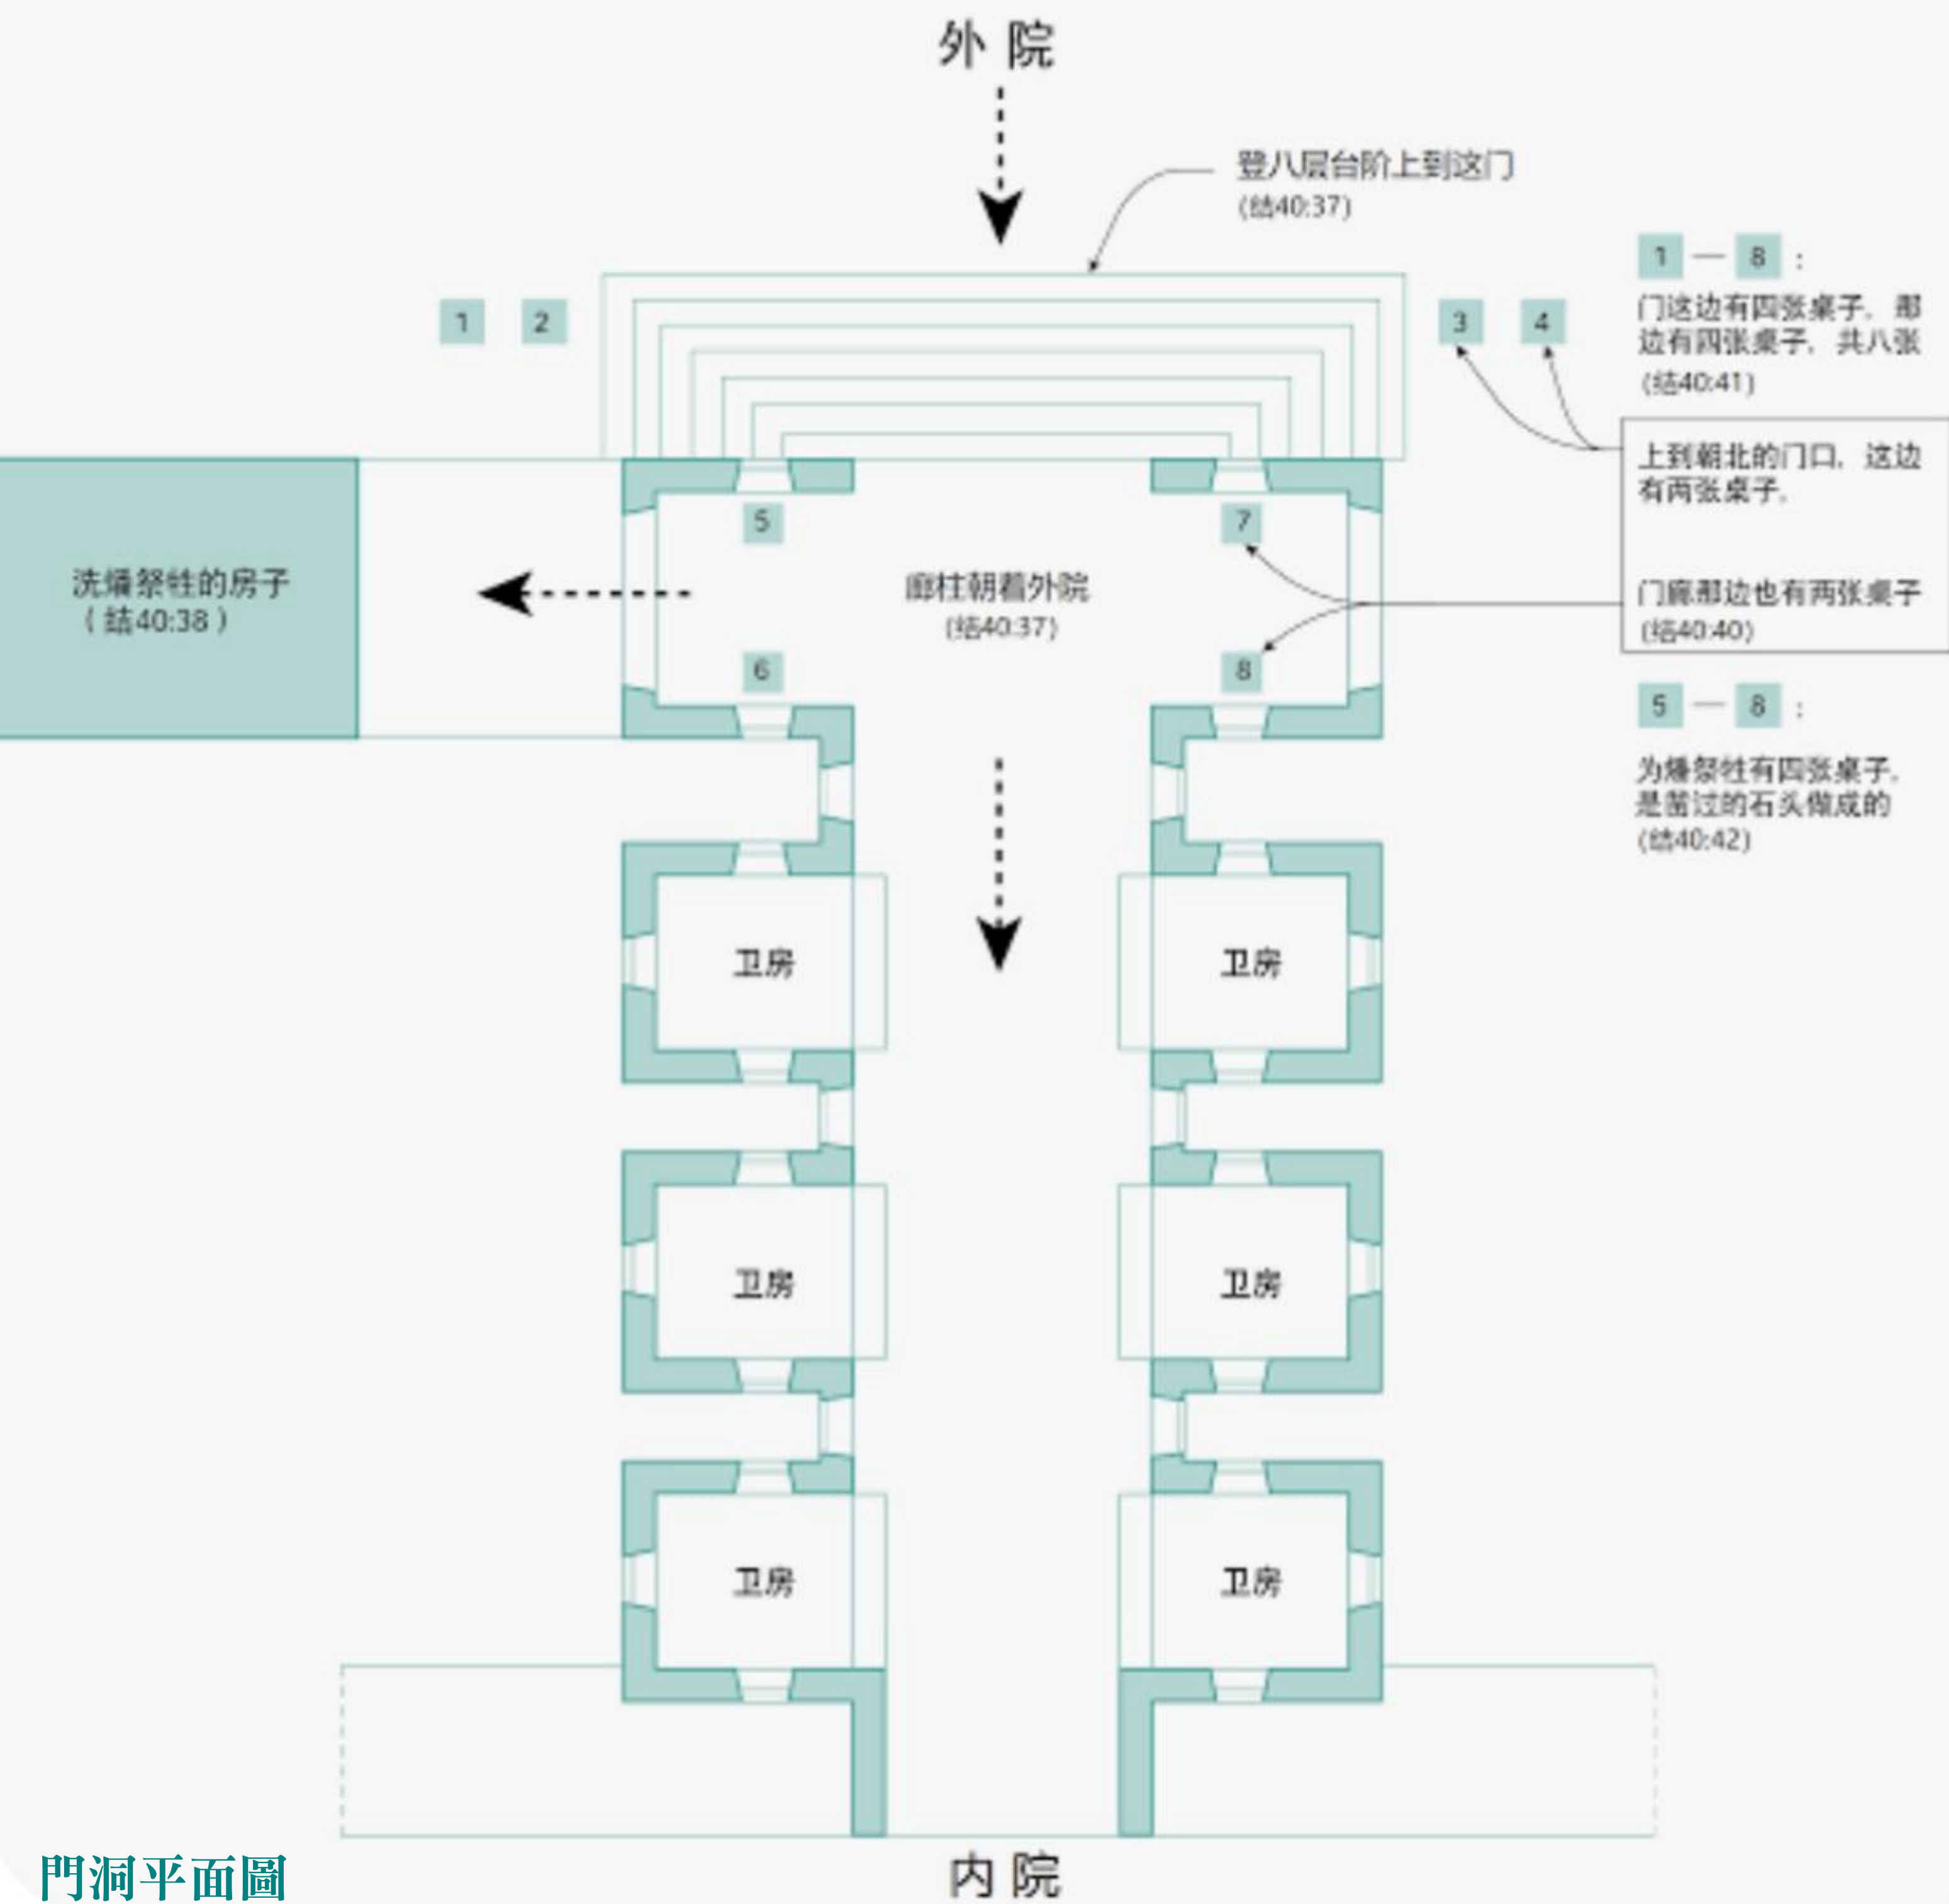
外院

登八层台阶上到这门
(结40:37)

1 — 8 :
门这边有四张桌子，那边有四张桌子，共八张
(结40:41)

1 2 3 4

上到朝北的门口，这边有两张桌子，

门廊那边也有两张桌子
(结40:40)

5 7

洗燔祭牲的房子
（结40:38）

廊柱朝着外院
(结40:37)

6 8

5 — 8 :
为燔祭牲有四张桌子，是凿过的石头做成的
(结40:42)

卫房 卫房
卫房 卫房
卫房 卫房

門洞平面圖

内院